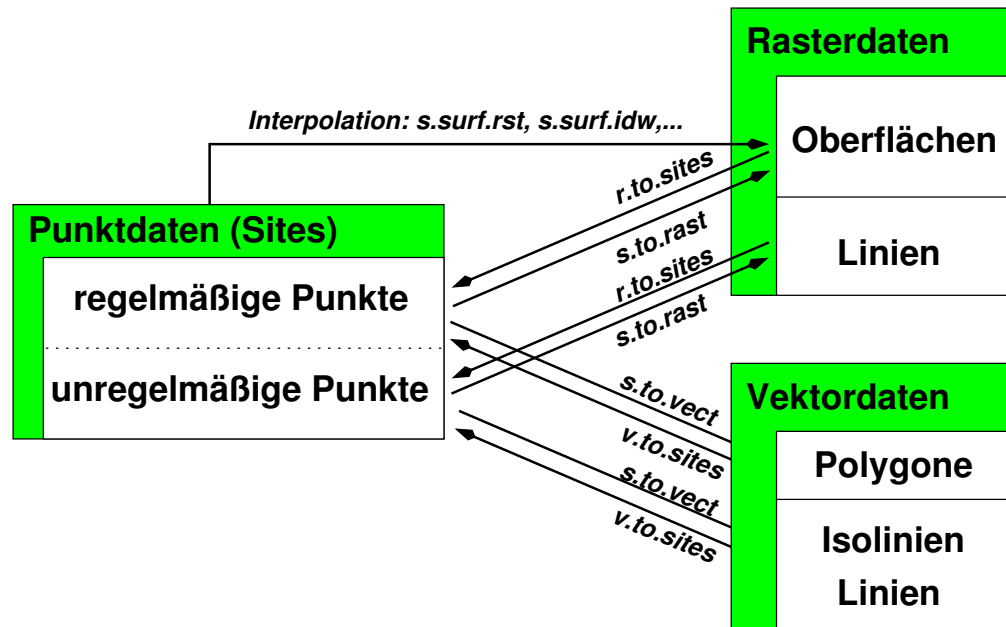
Rasterdaten

Oberflächen

Linien

Interpolation: s.surf.rst, s.surf.idw,...

Punktdaten (Sites)

regelmäßige Punkte

unregelmäßige Punkte

r.to.sites

s.to.rast

r.to.sites

s.to.rast

s.to.vect

v.to.sites

s.to.vect

v.to.sites

Vektordaten

Polygone

Isolinien

Linien